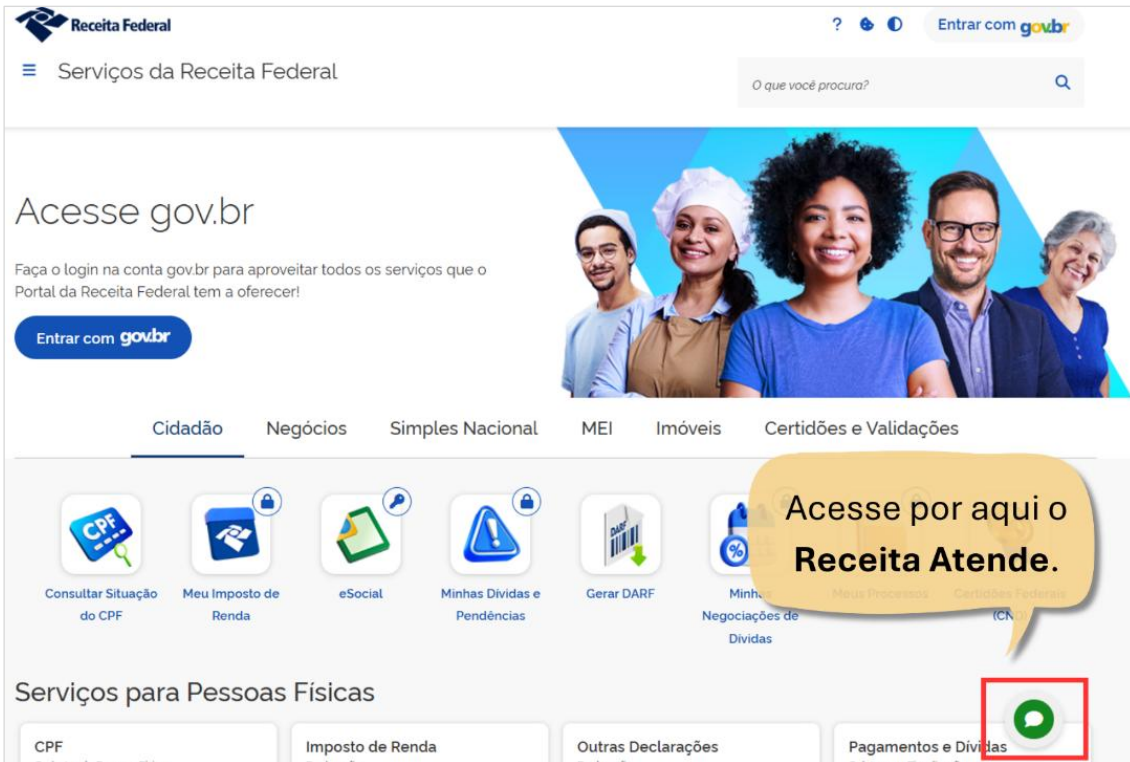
Receita Federal

? Entrar com gov.br

≡ Serviços da Receita Federal

O que você procura?

Acesse gov.br

Faça o login na conta gov.br para aproveitar todos os serviços que o Portal da Receita Federal tem a oferecer!

Entrar com gov.br

Cidadão Negócios Simples Nacional MEI Imóveis Certidões e Validações

Consultar Situação do CPF

Meu Imposto de Renda

eSocial

Minhas Dívidas e Pendências

Gerar DARF

Minhas Negociações de Dívidas

Meus Processos

Certidões Federais (CN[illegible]

Acesse por aqui o **Receita Atende**.

Serviços para Pessoas Físicas

CPF

Imposto de Renda

Outras Declarações

Pagamentos e Dívidas